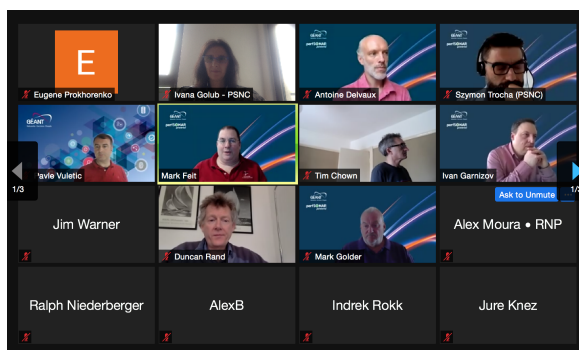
E
Eugene Prokhorenko
Ivana Golub - PSNC
GÉANT perfSONAR
Antoine Delvaux
GÉANT perfSONAR
Szymon Trocha (PSNC)
GÉANT
Davie Vuletic
GÉANT perfSONAR
Mark Feit
Tim Chown
GÉANT perfSONAR
Ivan Garnizov
Ask to Unmute
1/3
1/3
Jim Warner
Duncan Rand
Mark Golder
Alex Moura • RNP
Ralph Niederberger
AlexB
Indrek Rokk
Jure Knez